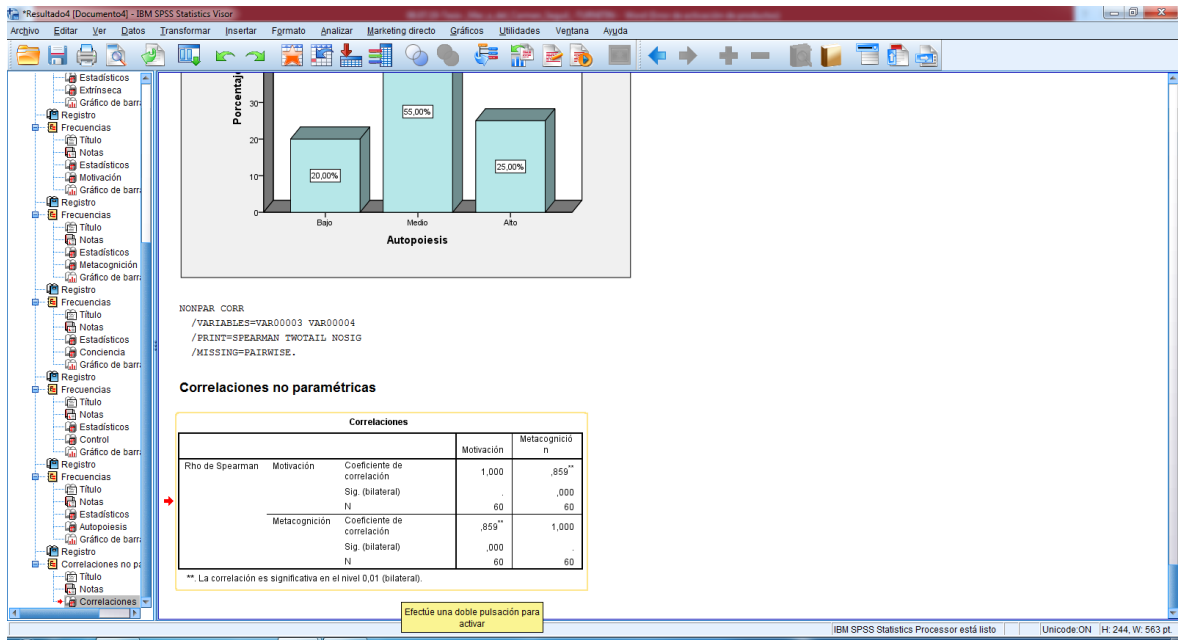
*Resultado4 [Documento4] - IBM SPSS Statistics Visor

Archivo Editar Ver Datos Transformar Insertar Formato Analizar Marketing directo Gráficos Utilidades Ventana Ayuda

Estadísticos
Extrínseca
Gráfico de barr
Registro
Frecuencias
Título
Notas
Estadísticos
Motivación
Gráfico de barr
Registro
Frecuencias
Título
Notas
Estadísticos
Metacognición
Gráfico de barr
Registro
Frecuencias
Título
Notas
Estadísticos
Conciencia
Gráfico de barr
Registro
Frecuencias
Título
Notas
Estadísticos
Control
Gráfico de barr
Registro
Frecuencias
Título
Notas
Estadísticos
Autopoiesis
Gráfico de barr
Registro
Correlaciones no pa
Título
Notas
Correlaciones

Porcentaje
30
20
10
0
20,00%
55,00%
25,00%
Bajo
Medio
Alto
Autopoiesis

NONPAR CORR
/VARIABLES=VAR00003 VAR00004
/PRINT=SPEARMAN TWOTAIL NOSIG
/MISSING=PAIRWISE.

Correlaciones no paramétricas

Correlaciones

| | | | Motivación | Metacognición |
|---|---|---|---|---|
| Rho de Spearman | Motivación | Coeficiente de correlación | 1,000 | ,859** |
| | | Sig. (bilateral) | . | ,000 |
| | | N | 60 | 60 |
| | Metacognición | Coeficiente de correlación | ,859** | 1,000 |
| | | Sig. (bilateral) | ,000 | . |
| | | N | 60 | 60 |

**. La correlación es significativa en el nivel 0,01 (bilateral).

Efectúe una doble pulsación para activar

IBM SPSS Statistics Processor está listo
Unicode:ON
H: 244, W: 563 pt.